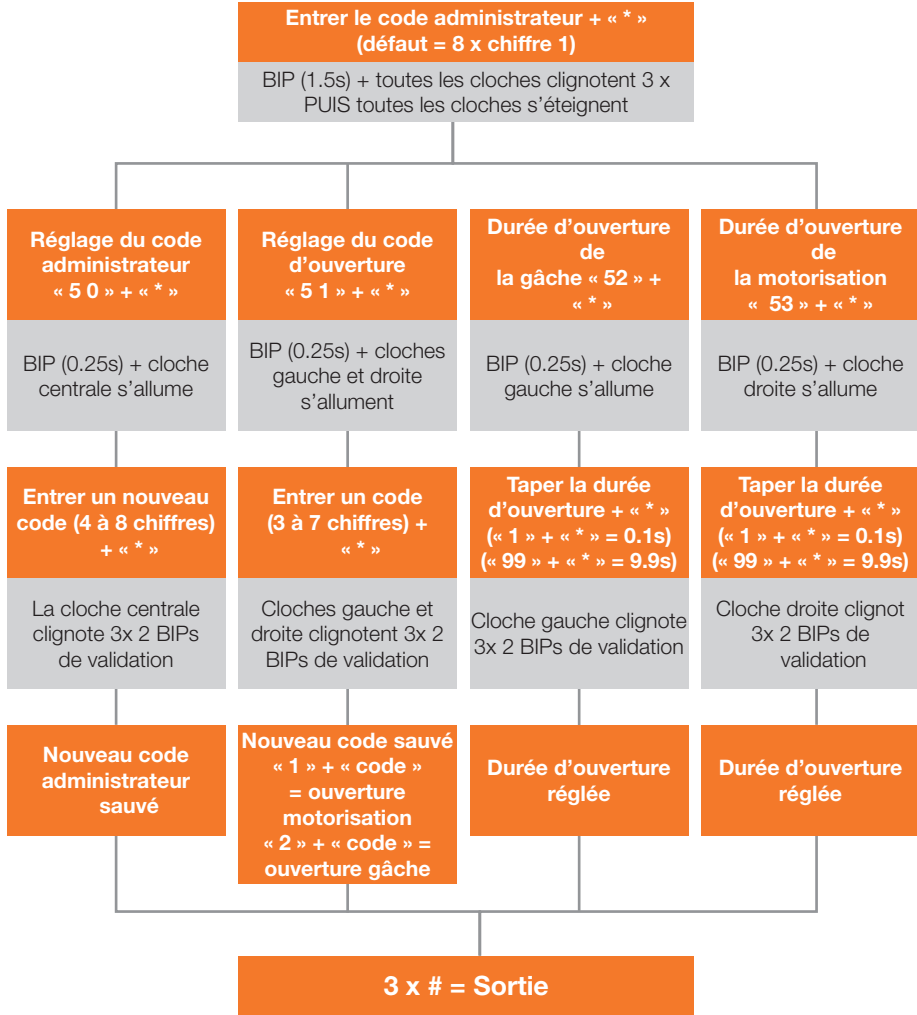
Entrer le code administrateur + « * » (défaut = 8 x chiffre 1)

BIP (1.5s) + toutes les cloches clignotent 3 x PUIS toutes les cloches s'éteignent

Réglage du code administrateur « 5 0 » + « * »

BIP (0.25s) + cloche centrale s'allume

Entrer un nouveau code (4 à 8 chiffres) + « * »

La cloche centrale clignote 3x 2 BIPs de validation

Nouveau code administrateur sauvé

Réglage du code d'ouverture « 5 1 » + « * »

BIP (0.25s) + cloches gauche et droite s'allument

Entrer un code (3 à 7 chiffres) + « * »

Cloches gauche et droite clignotent 3x 2 BIPs de validation

Nouveau code sauvé « 1 » + « code » = ouverture motorisation « 2 » + « code » = ouverture gâche

Durée d'ouverture de la gâche « 52 » + « * »

BIP (0.25s) + cloche gauche s'allume

Taper la durée d'ouverture + « * » (« 1 » + « * » = 0.1s) (« 99 » + « * » = 9.9s)

Cloche gauche clignote 3x 2 BIPs de validation

Durée d'ouverture réglée

Durée d'ouverture de la motorisation « 53 » + « * »

BIP (0.25s) + cloche droite s'allume

Taper la durée d'ouverture + « * » (« 1 » + « * » = 0.1s) (« 99 » + « * » = 9.9s)

Cloche droite clignot 3x 2 BIPs de validation

Durée d'ouverture réglée

3 x # = Sortie